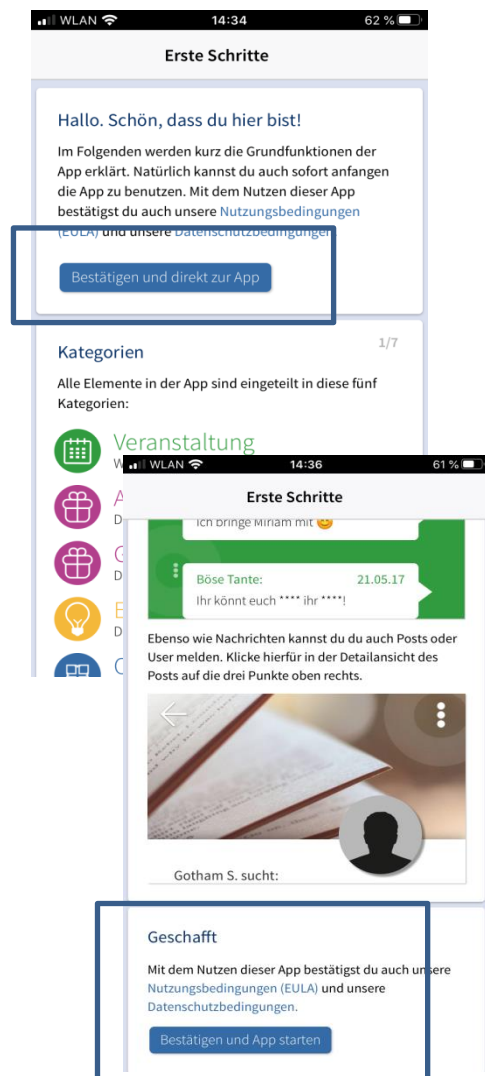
WLAN 14:34 62 %

Erste Schritte

Hallo. Schön, dass du hier bist!

Im Folgenden werden kurz die Grundfunktionen der App erklärt. Natürlich kannst du auch sofort anfangen die App zu benutzen. Mit dem Nutzen dieser App bestätigst du auch unsere Nutzungsbedingungen (EULA) und unsere Datenschutzbedingungen.

Bestätigen und direkt zur App

Kategorien 1/7

Alle Elemente in der App sind eingeteilt in diese fünf Kategorien:

Veranstaltung
W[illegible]
A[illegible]
D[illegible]
G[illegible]
D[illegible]
E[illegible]
D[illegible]
C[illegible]

WLAN 14:36 61 %

Erste Schritte

Ich bringe Miriam mit 😊

Böse Tante: 21.05.17
Ihr könnt euch **** ihr ****!

Ebenso wie Nachrichten kannst du du auch Posts oder User melden. Klicke hierfür in der Detailansicht des Posts auf die drei Punkte oben rechts.

Gotham S. sucht:

Geschafft

Mit dem Nutzen dieser App bestätigst du auch unsere Nutzungsbedingungen (EULA) und unsere Datenschutzbedingungen.

Bestätigen und App starten